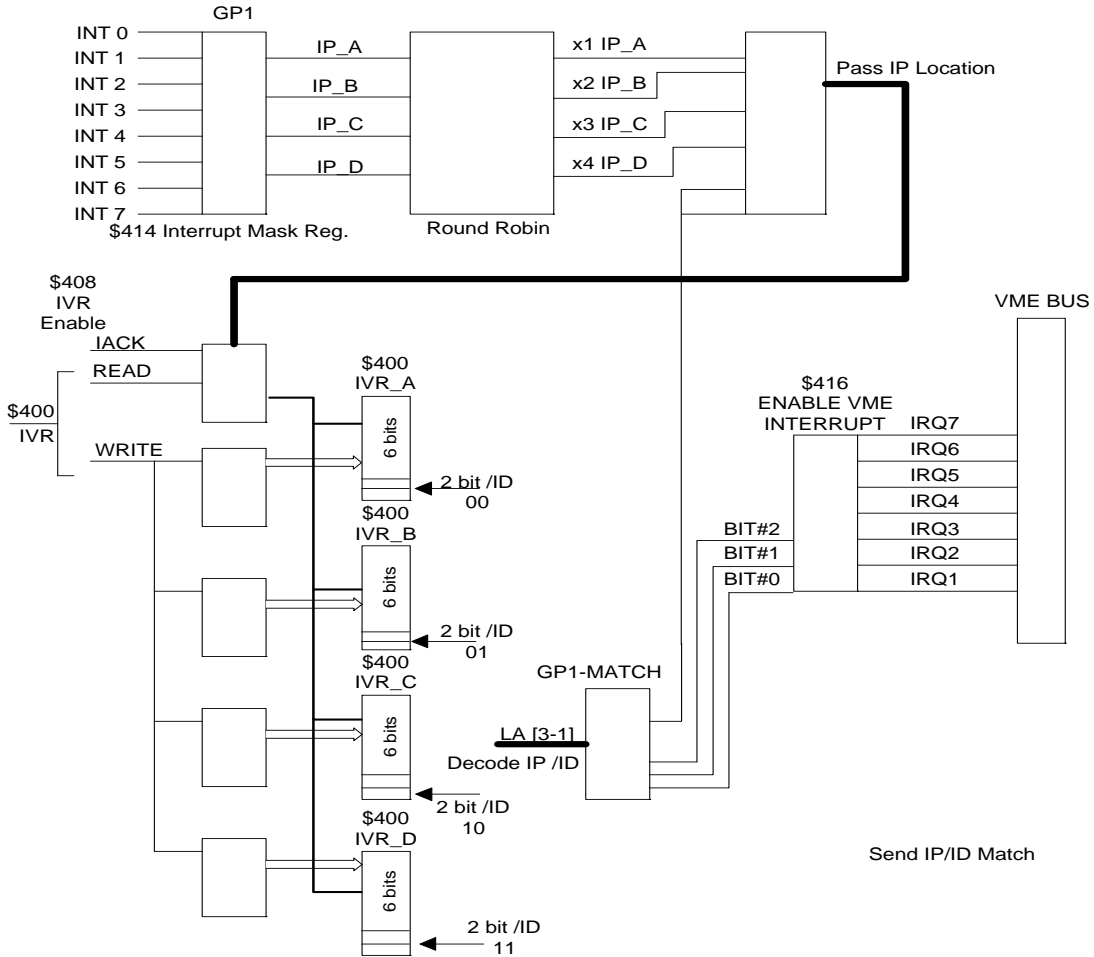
GP1
INT 0
INT 1
INT 2
INT 3
INT 4
INT 5
INT 6
INT 7
$414 Interrupt Mask Reg.
IP_A
IP_B
IP_C
IP_D
Round Robin
x1 IP_A
x2 IP_B
x3 IP_C
x4 IP_D
Pass IP Location

$408
IVR
Enable
IACK
READ
$400
IVR
WRITE

$400
IVR_A
6 bits
2 bit /ID
00
$400
IVR_B
6 bits
2 bit /ID
01
$400
IVR_C
6 bits
2 bit /ID
10
$400
IVR_D
6 bits
2 bit /ID
11

VME BUS
$416
ENABLE VME
INTERRUPT
IRQ7
IRQ6
IRQ5
IRQ4
IRQ3
IRQ2
IRQ1
BIT#2
BIT#1
BIT#0

GP1-MATCH
LA [3-1]
Decode IP /ID

Send IP/ID Match